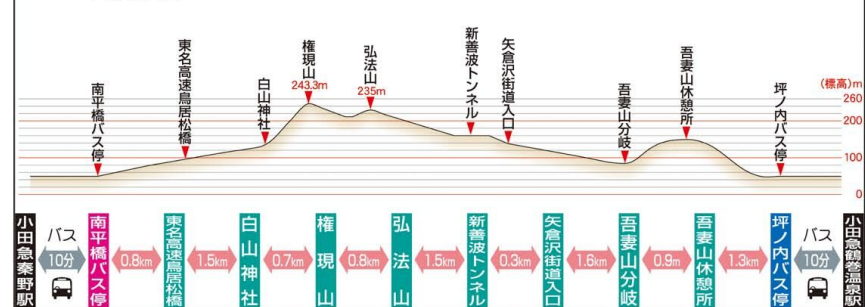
東名高速鳥居松橋
権現山
243.3m
弘法山
235m
新善波トンネル
矢倉沢街道入口
吾妻山休憩所
(標高)m
260
南平橋バス停
白山神社
200
坪ノ内バス停
吾妻山分岐
100
0

小田急秦野駅
バス
10分
南平橋バス停
0.8km
東名高速鳥居松橋
1.5km
白山神社
0.7km
権現山
0.8km
弘法山
1.5km
新善波トンネル
0.3km
矢倉沢街道入口
1.6km
吾妻山分岐
0.9km
吾妻山休憩所
1.3km
坪ノ内バス停
バス
10分
小田急鶴巻温泉駅